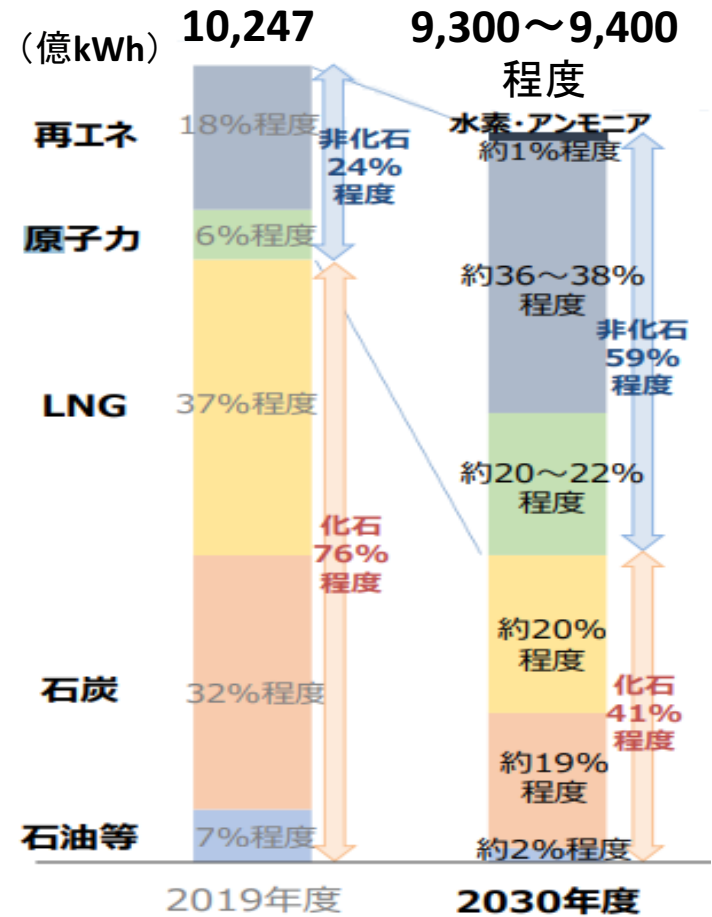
（億kWh）

10,247

9,300～9,400程度

再エネ

18%程度

非化石24%程度

原子力

6%程度

LNG

37%程度

化石76%程度

石炭

32%程度

石油等

7%程度

2019年度

水素・アンモニア約1%程度

約36～38%程度

非化石59%程度

約20～22%程度

約20%程度

化石41%程度

約19%程度

約2%程度

2030年度